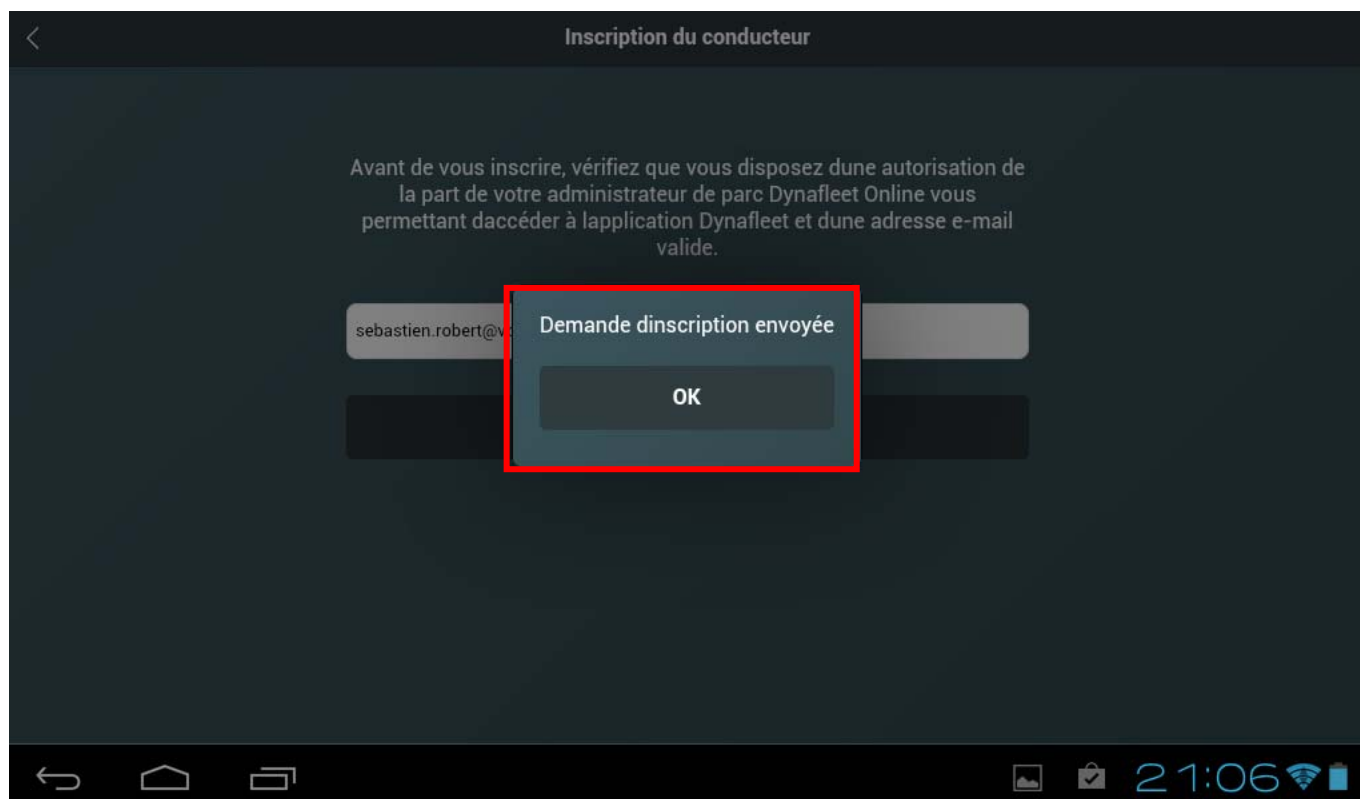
Inscription du conducteur

Avant de vous inscrire, vérifiez que vous disposez dune autorisation de la part de votre administrateur de parc Dynafleet Online vous permettant daccéder à lapplication Dynafleet et dune adresse e-mail valide.

sebastien.robert@v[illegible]

Demande dinscription envoyée

OK

21:06